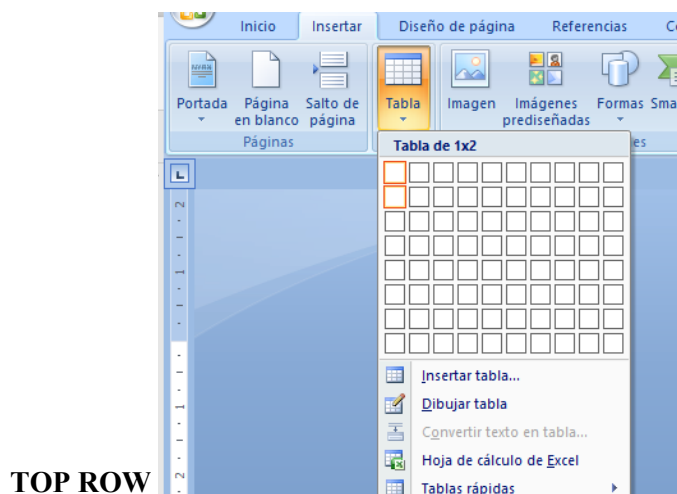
Inicio Insertar Diseño de página Referencias Co

Portada Página en blanco Salto de página Tabla Imagen Imágenes prediseñadas Formas Sma

Páginas es

Tabla de 1x2

Insertar tabla...

Dibujar tabla

Convertir texto en tabla...

Hoja de cálculo de Excel

Tablas rápidas

TOP ROW